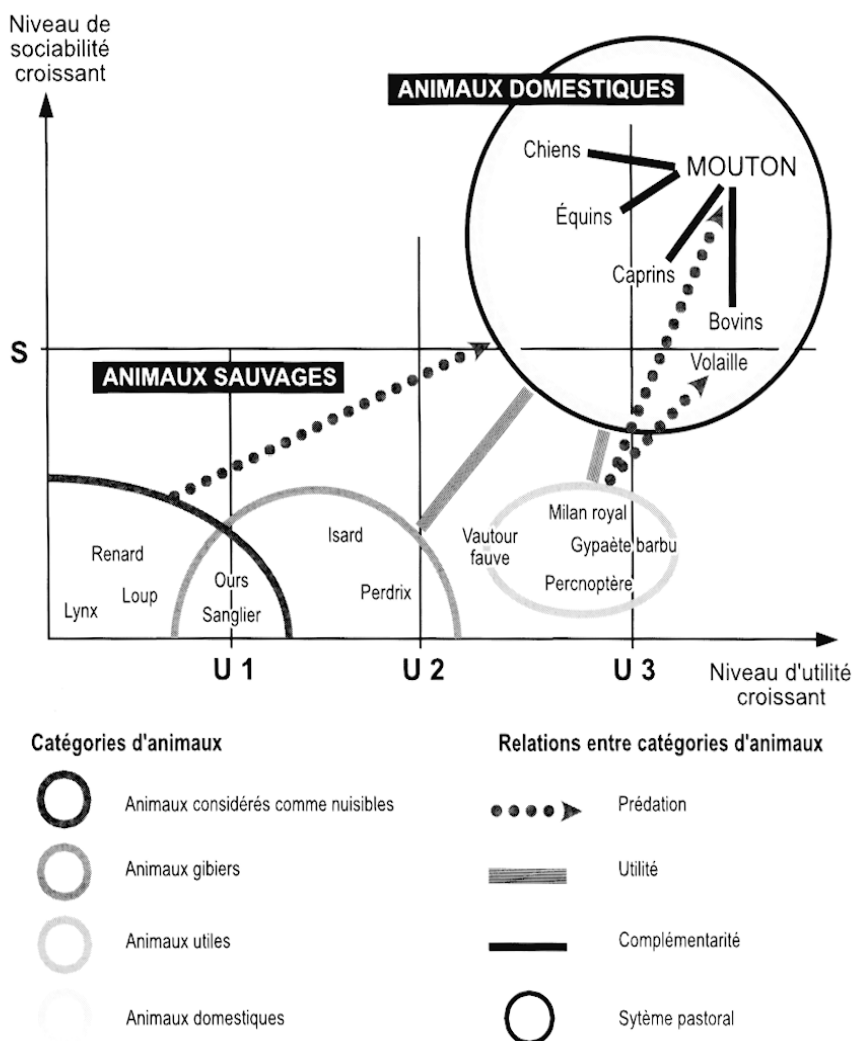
Niveau de sociabilité croissant

ANIMAUX DOMESTIQUES

Chiens

MOUTON

Équins

Caprins

Bovins

S

Volaille

ANIMAUX SAUVAGES

Milan royal

Isard

Vautour fauve

Gypaète barbu

Renard

Percnoptère

Ours

Loup

Perdrix

Lynx

Sanglier

U 1

U 2

U 3

Niveau d'utilité croissant

Catégories d'animaux

Animaux considérés comme nuisibles

Animaux gibiers

Animaux utiles

Animaux domestiques

Relations entre catégories d'animaux

Prédation

Utilité

Complémentarité

Sytème pastoral